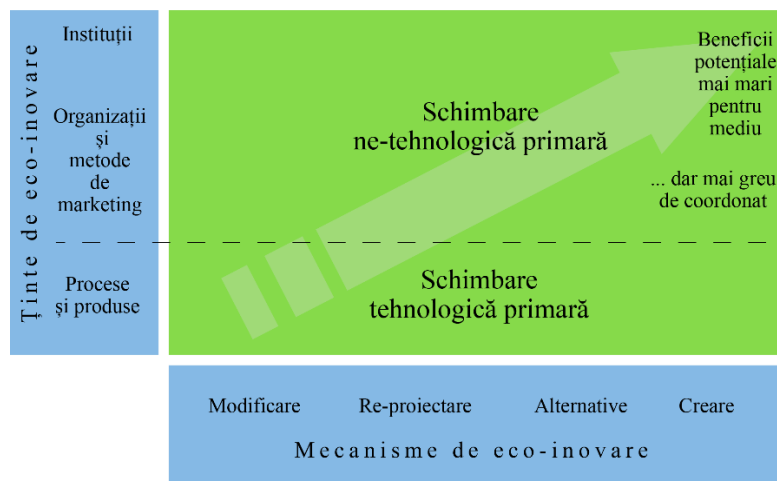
Ținte de eco-inovare

Instituții

Organizații și metode de marketing

Procese și produse

Beneficii potențiale mai mari pentru mediu

Schimbare ne-tehnologică primară

... dar mai greu de coordonat

Schimbare tehnologică primară

Modificare

Re-proiectare

Alternative

Creare

Mecanisme de eco-inovare